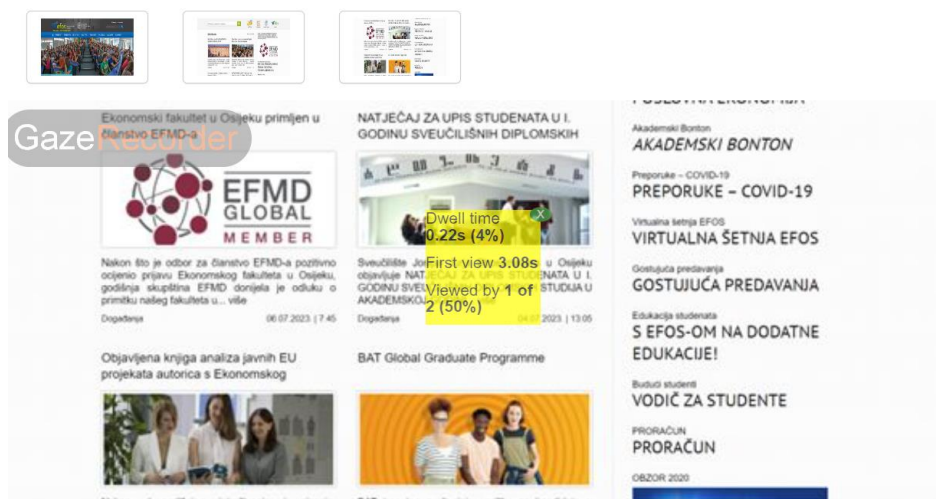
GazeRecorder

Ekonomski fakultet u Osijeku primljen u članstvo EFMD-a

EFMD GLOBAL MEMBER

Nakon što je odbor za članstvo EFMD-a pozitivno ocijenio prijavu Ekonomskog fakulteta u Osijeku, godišnja skupština EFMD donijela je odluku o primitku našeg fakulteta u... više

Događanja 06.07.2023. | 7:45

NATJEČAJ ZA UPIS STUDENATA U I. GODINU SVEUČILIŠNIH DIPLOMSKIH

Dwell time
0.22s (4%)
First view 3.08s
Viewed by 1 of 2 (50%)

Sveučilište Jo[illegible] u Osijeku objavljuje NATJEČAJ ZA UPIS STUDENATA U I. GODINU SVEU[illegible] STUDIJA U AKADEMSKO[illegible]

Događanja 04.07.2023. | 13:05

Objavljena knjiga analiza javnih EU projekata autorica s Ekonomskog

BAT Global Graduate Programme

POSLOVNA EKONOMIJA

Akademski Bonton
AKADEMSKI BONTON

Preporuke – COVID-19
PREPORUKE – COVID-19

Virtualna šetnja EFOS
VIRTUALNA ŠETNJA EFOS

Gostujuća predavanja
GOSTUJUĆA PREDAVANJA

Edukacija studenata
S EFOS-OM NA DODATNE EDUKACIJE!

Budući studenti
VODIČ ZA STUDENTE

PRORAČUN
PRORAČUN

OBZOR 2020